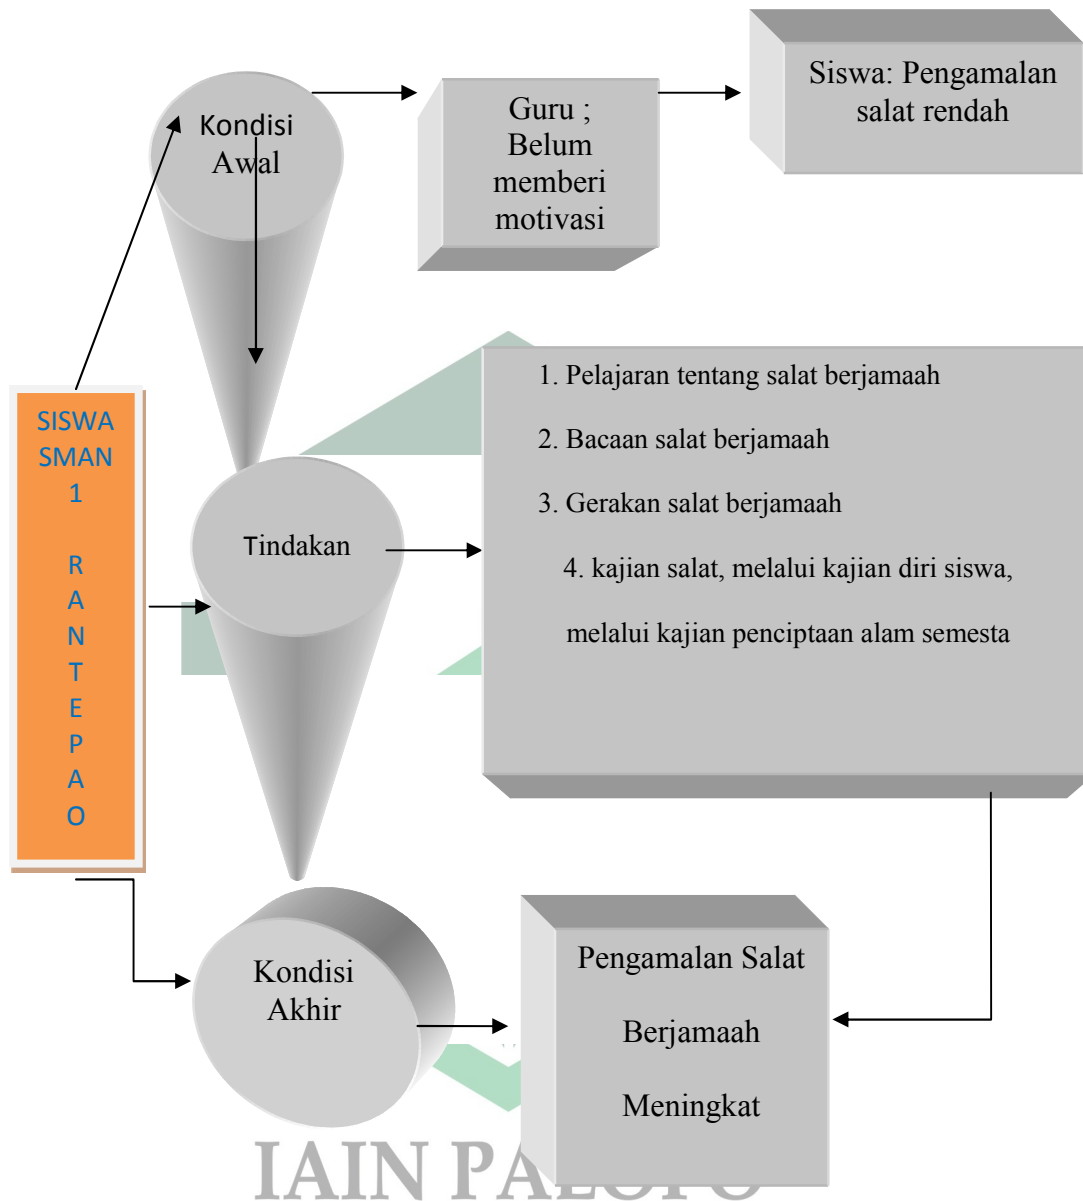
Kondisi Awal

Guru ; Belum memberi motivasi

Siswa: Pengamalan salat rendah

SISWA SMAN 1 R A N T E P A O

Tindakan

1. Pelajaran tentang salat berjamaah

2. Bacaan salat berjamaah

3. Gerakan salat berjamaah

4. kajian salat, melalui kajian diri siswa, melalui kajian penciptaan alam semesta

Kondisi Akhir

Pengamalan Salat Berjamaah Meningkat

IAIN PA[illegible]